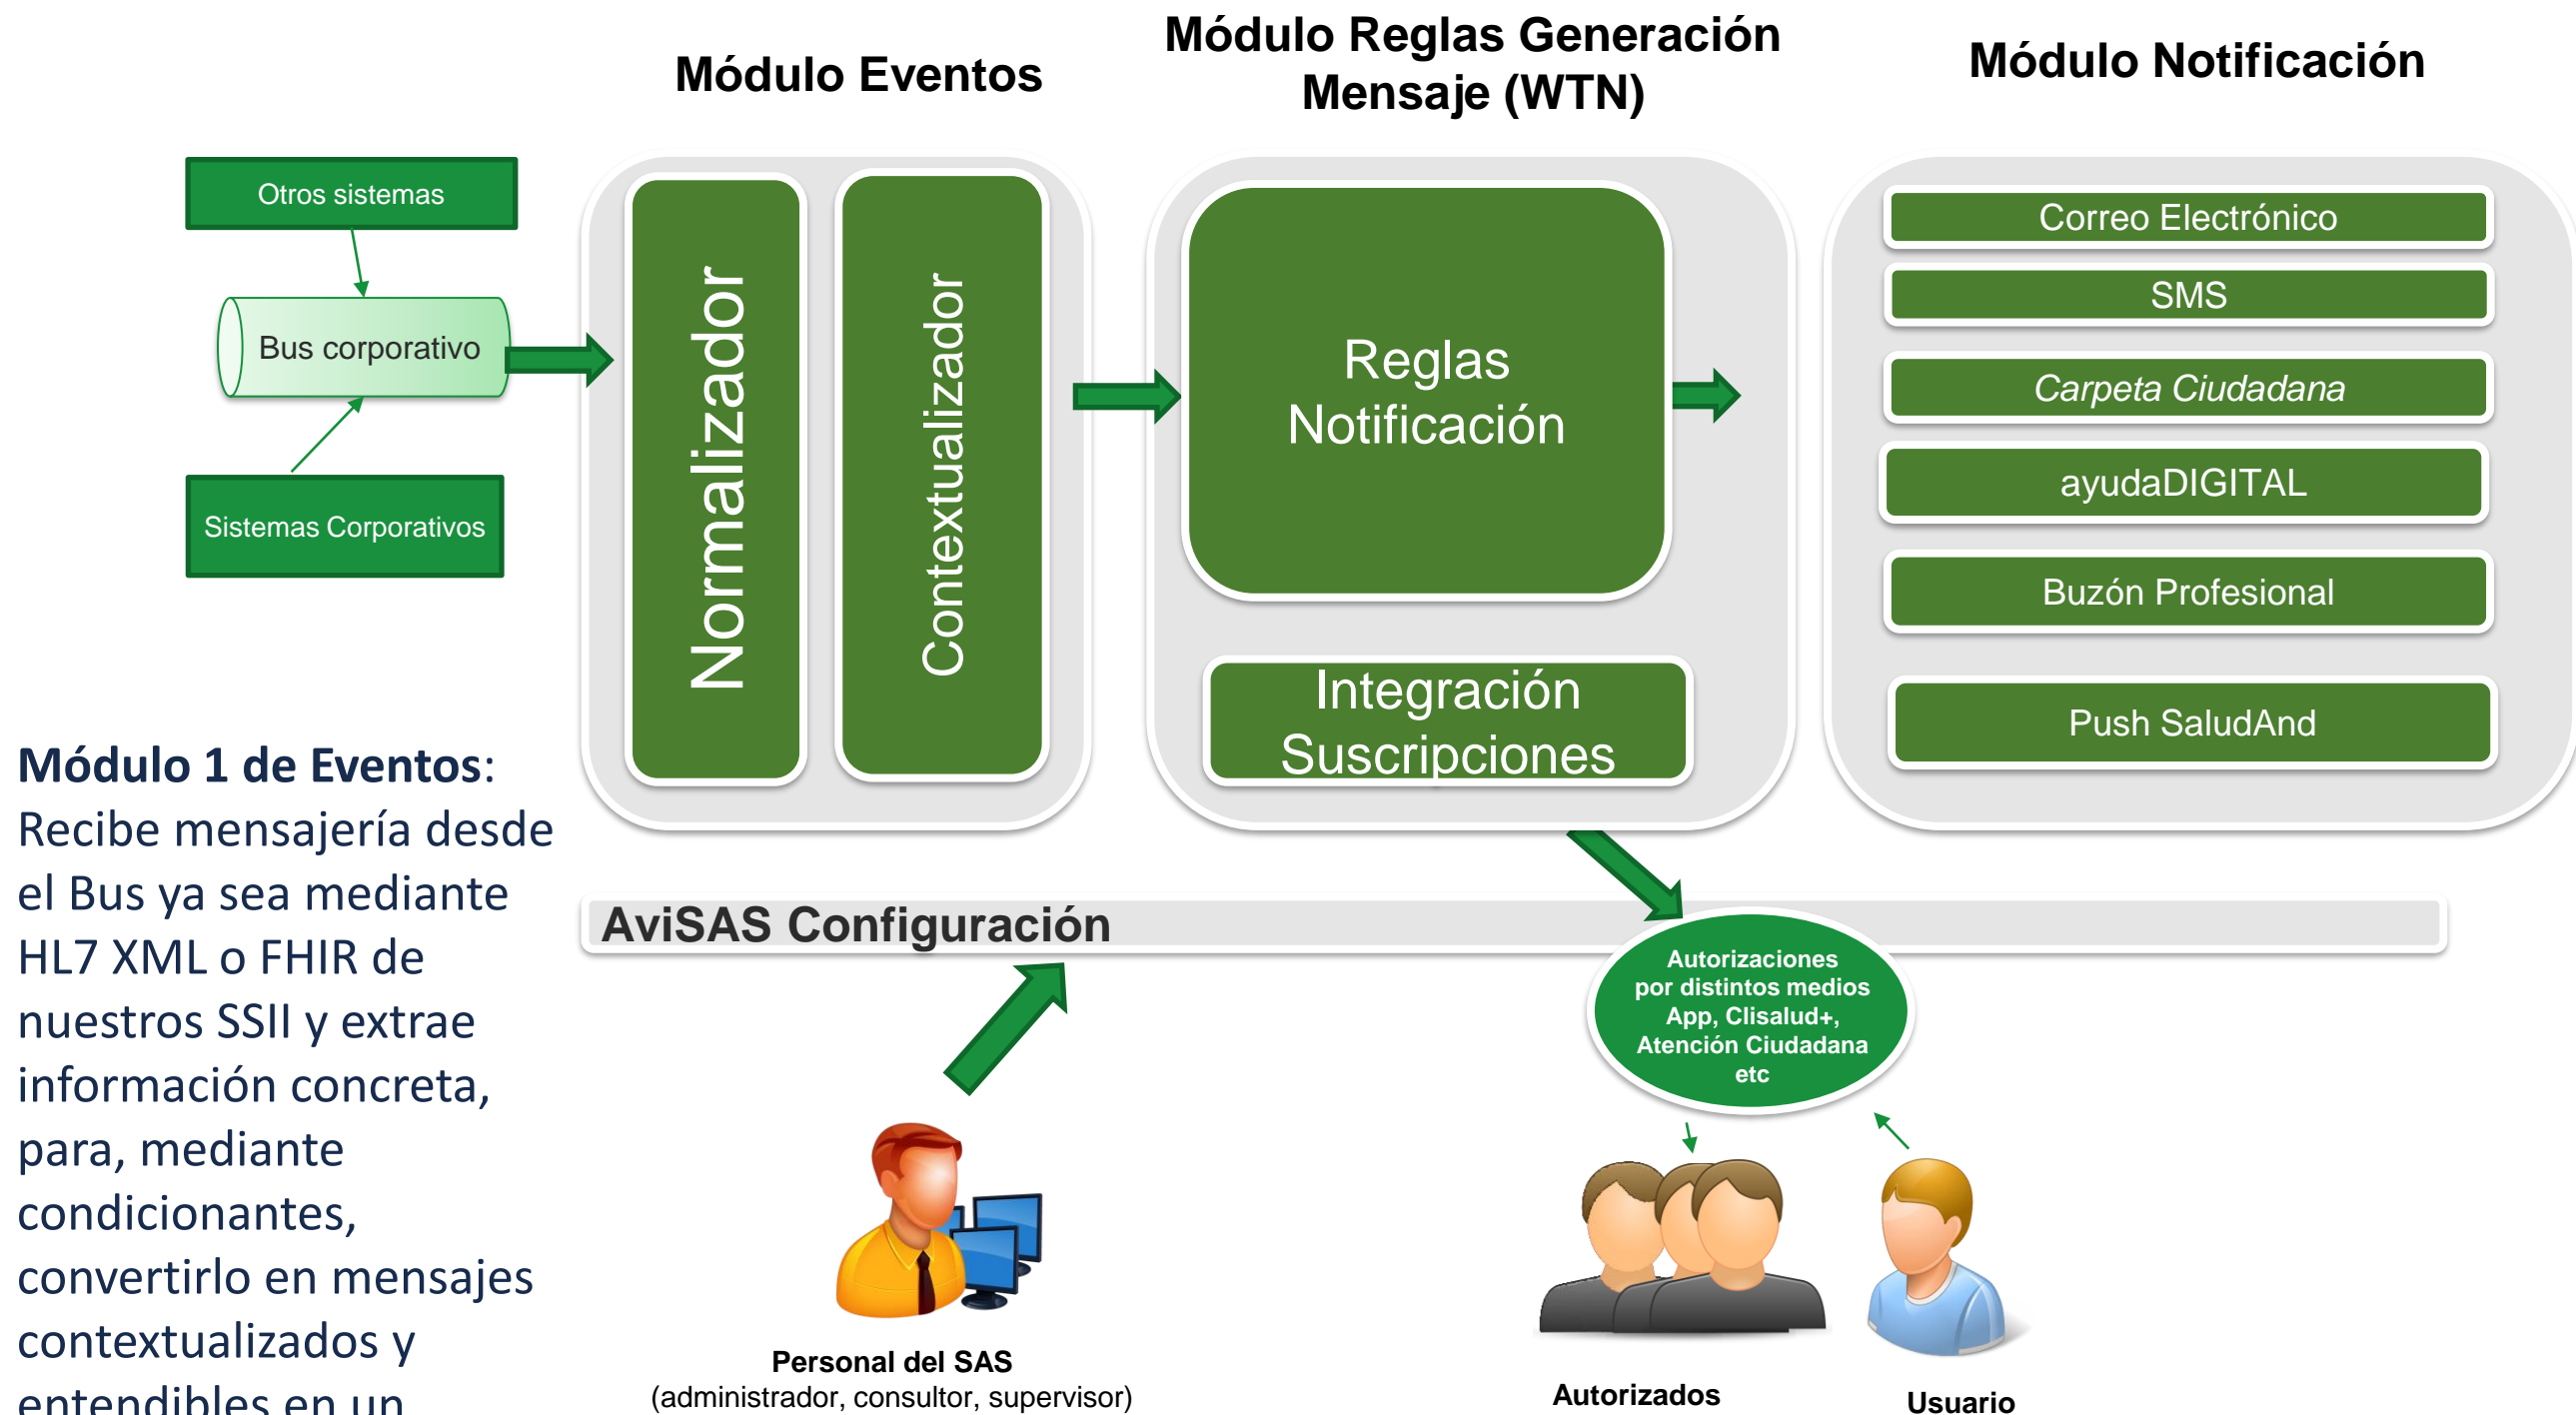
Módulo Eventos

Módulo Reglas Generación Mensaje (WTN)

Módulo Notificación

Otros sistemas

Bus corporativo

Sistemas Corporativos

Normalizador

Contextualizador

Reglas Notificación

Integración Suscripciones

Correo Electrónico

SMS

Carpeta Ciudadana

ayudaDIGITAL

Buzón Profesional

Push SaludAnd

**Módulo 1 de Eventos**: Recibe mensajería desde el Bus ya sea mediante HL7 XML o FHIR de nuestros SSII y extrae información concreta, para, mediante condicionantes, convertirlo en mensajes contextualizados y entendibles en un

AviSAS Configuración

Autorizaciones por distintos medios App, Clisalud+, Atención Ciudadana etc

Personal del SAS
(administrador, consultor, supervisor)

Autorizados

Usuario